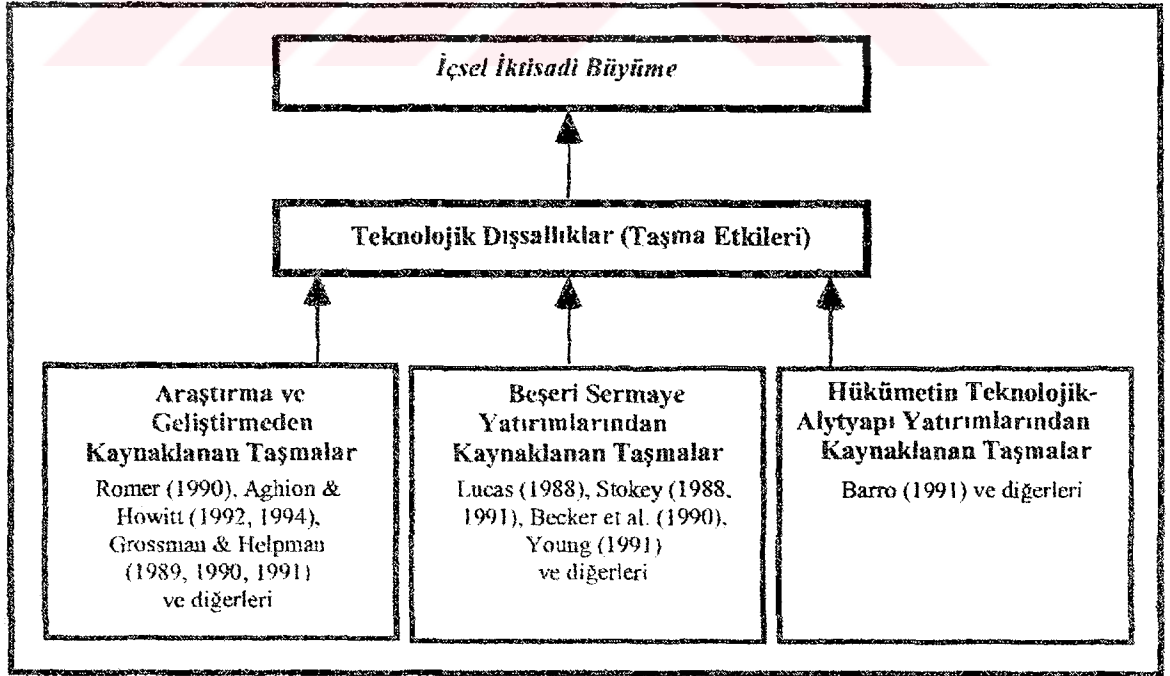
İçsel İktisadi Büyüme

Teknolojik Dışsallıklar (Taşma Etkileri)

Araştırma ve Geliştirmeden Kaynaklanan Taşmalar
Romer (1990), Aghion & Howitt (1992, 1994), Grossman & Helpman (1989, 1990, 1991) ve diğerleri

Beşeri Sermaye Yatırımlarından Kaynaklanan Taşmalar
Lucas (1988), Stokey (1988, 1991), Becker et al. (1990), Young (1991) ve diğerleri

Hükümetin Teknolojik-Alytyapı Yatırımlarından Kaynaklanan Taşmalar
Barro (1991) ve diğerleri